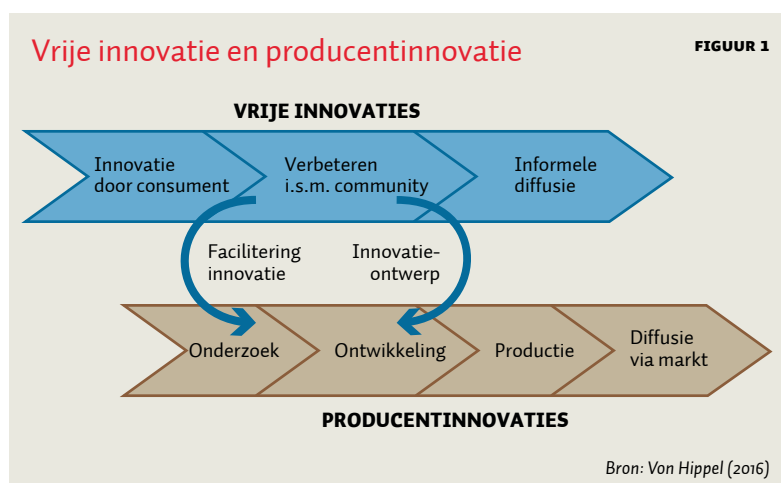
Vrije innovatie en producentinnovatie

FIGUUR 1

VRIJE INNOVATIES

Innovatie door consument

Verbeteren i.s.m. community

Informele diffusie

Facilitering innovatie

Innovatie-ontwerp

Onderzoek

Ontwikkeling

Productie

Diffusie via markt

PRODUCENTINNOVATIES

Bron: Von Hippel (2016)